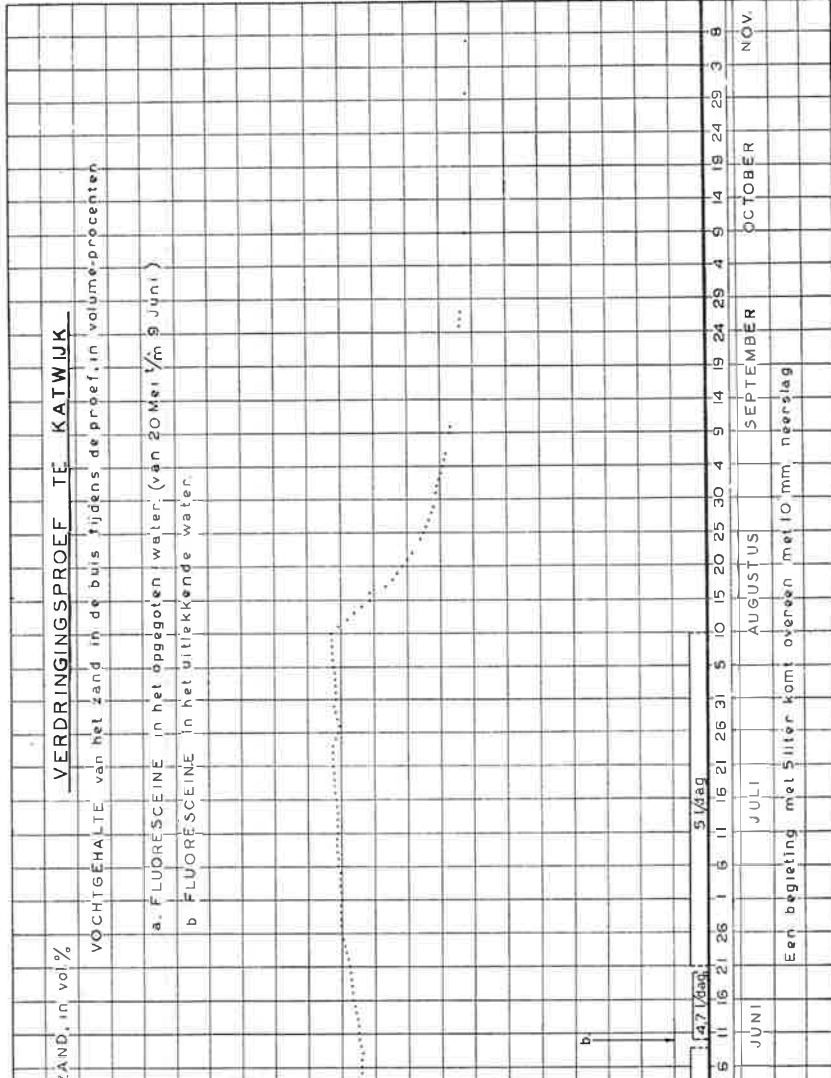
VERDRINGINGSPROEF TE KATWIJK

VOCHTGEHALTE van het zand in de buis tijdens de proef, in volume-procenten

a. FLUORESCEINE in het opgegoten water (van 20 Mei t/m 9 Juni)

b. FLUORESCEINE in het uitlekkende water.

ZAND, in vol%

b

4.7 l/dag

5 l/dag

6 11 16 21 26 1 6 11 16 21 26 31 5 10 15 20 25 30 4 9 14 19 24 29 4 9 14 19 24 29 3 8

JUNI JULI AUGUSTUS SEPTEMBER OCTOBER NOV.

Een begieting met 5 liter komt overeen met 10 mm neerslag